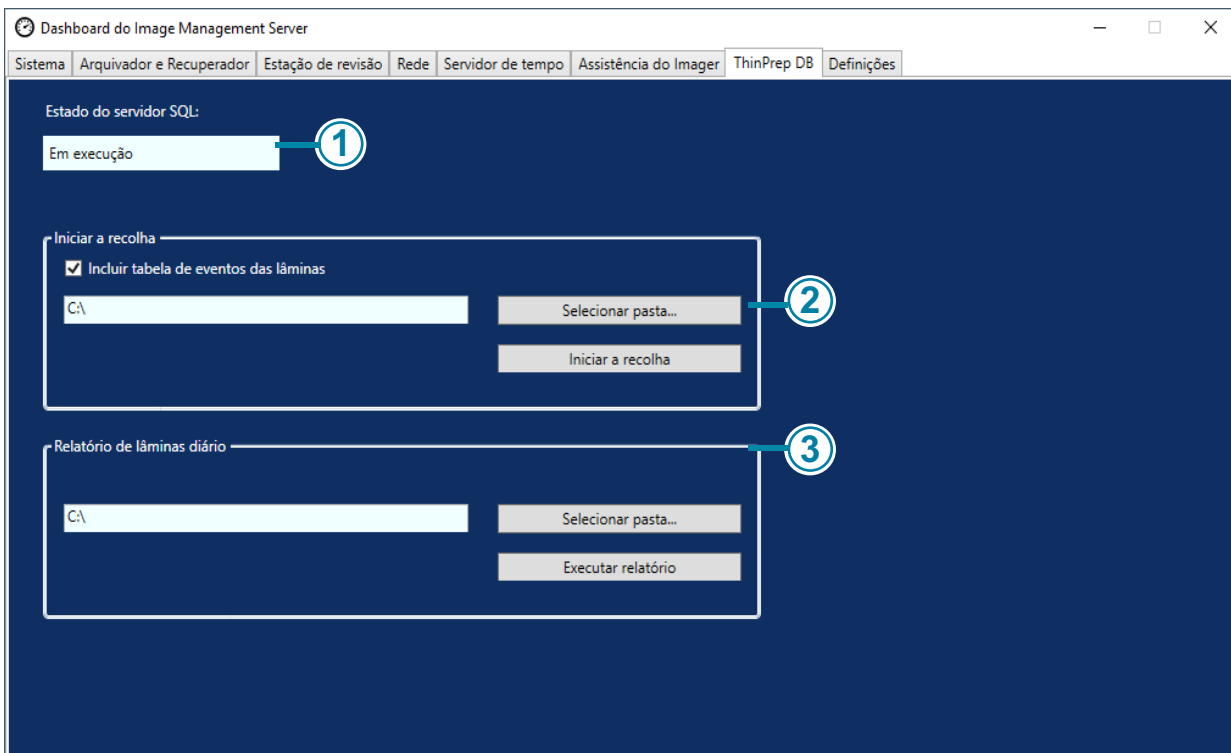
Dashboard do Image Management Server

Sistema | Arquivador e Recuperador | Estação de revisão | Rede | Servidor de tempo | Assistência do Imager | ThinPrep DB | Definições

Estado do servidor SQL:

Em execução

1

Iniciar a recolha

Incluir tabela de eventos das lâminas

C:\

Selecionar pasta...

2

Iniciar a recolha

Relatório de lâminas diário

3

C:\

Selecionar pasta...

Executar relatório